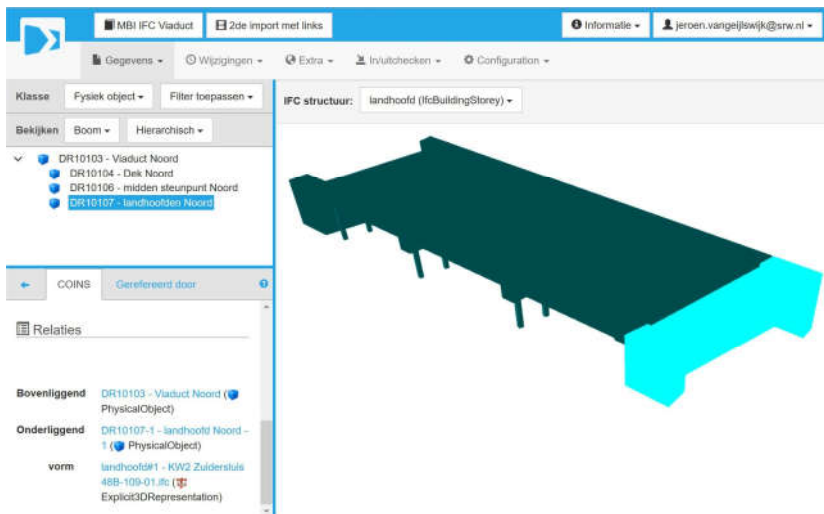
MBI IFC Viaduct
2de import met links
Informatie ▾
jeroen.vangeijlswijk@srw.nl ▾

Gegevens ▾
Wijzigingen ▾
Extra ▾
Invulchecken ▾
Configuration ▾

Klasse
Fysiek object ▾
Filter toepassen ▾

Bekijken
Boom ▾
Hierarchisch ▾

IFC structuur:
landhoofd (IfcBuildingStorey) ▾

DR10103 - Viaduct Noord
DR10104 - Dek Noord
DR10106 - midden steunpunt Noord
DR10107 - landhoofden Noord

←
COINS
Gerefereerd door

Relaties

Bovenliggend
DR10103 - Viaduct Noord (PhysicalObject)

Onderliggend
DR10107-1 - landhoofd Noord - 1 (PhysicalObject)

vorm
landhoofd#1 - KW2 Zuidersluis 48B-109-01.ifc (Explicit3DRepresentation)